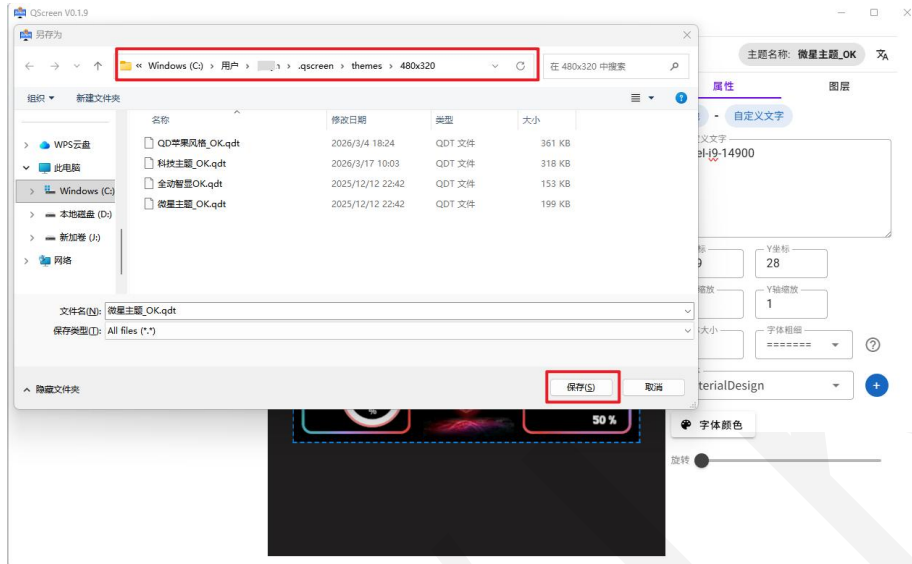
QScreen V0.1.9

另存为

« Windows (C:) › 用户 › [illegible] › .qscreen › themes › 480x320

在 480x320 中搜索

组织 ▾ 新建文件夹

WPS云盘
此电脑
Windows (C:)
本地磁盘 (D:)
新加卷 (J:)
网络

| 名称 | 修改日期 | 类型 | 大小 |
|---|---|---|---|
| QD苹果风格_OK.qdt | 2026/3/4 18:24 | QDT 文件 | 361 KB |
| 科技主题_OK.qdt | 2026/3/17 10:03 | QDT 文件 | 318 KB |
| 全动智显OK.qdt | 2025/12/12 22:42 | QDT 文件 | 153 KB |
| 微星主题_OK.qdt | 2025/12/12 22:42 | QDT 文件 | 199 KB |

文件名(N): 微星主题_OK.qdt
保存类型(T): All files (*.*)

隐藏文件夹

保存(S) 取消

主题名称: 微星主题_OK

属性 图层

自定义文字

义文字
el-i9-14900

标 9
Y坐标 28
缩放
Y轴缩放 1
大小
字体粗细 =======
terialDesign

字体颜色

旋转

50 %
%